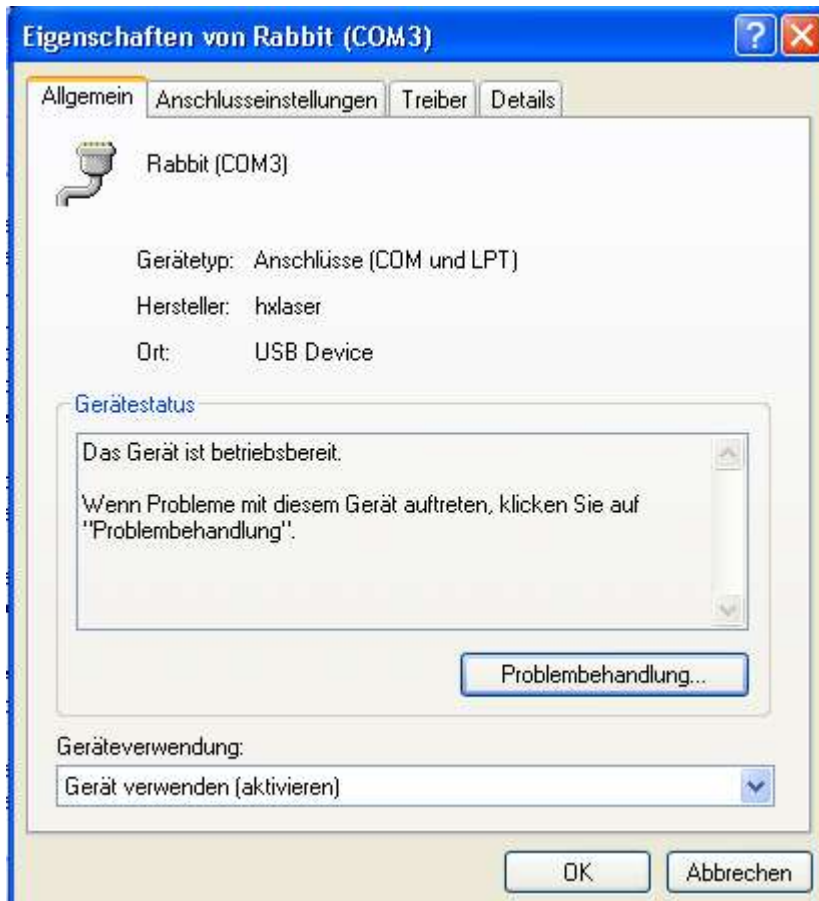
Eigenschaften von Rabbit (COM3)

Allgemein | Anschlusseinstellungen | Treiber | Details

Rabbit (COM3)

Gerätetyp: Anschlüsse (COM und LPT)

Hersteller: hxlaser

Ort: USB Device

Gerätestatus

Das Gerät ist betriebsbereit.

Wenn Probleme mit diesem Gerät auftreten, klicken Sie auf "Problembehandlung".

Problembehandlung...

Geräteverwendung:

Gerät verwenden (aktivieren)

OK

Abbrechen